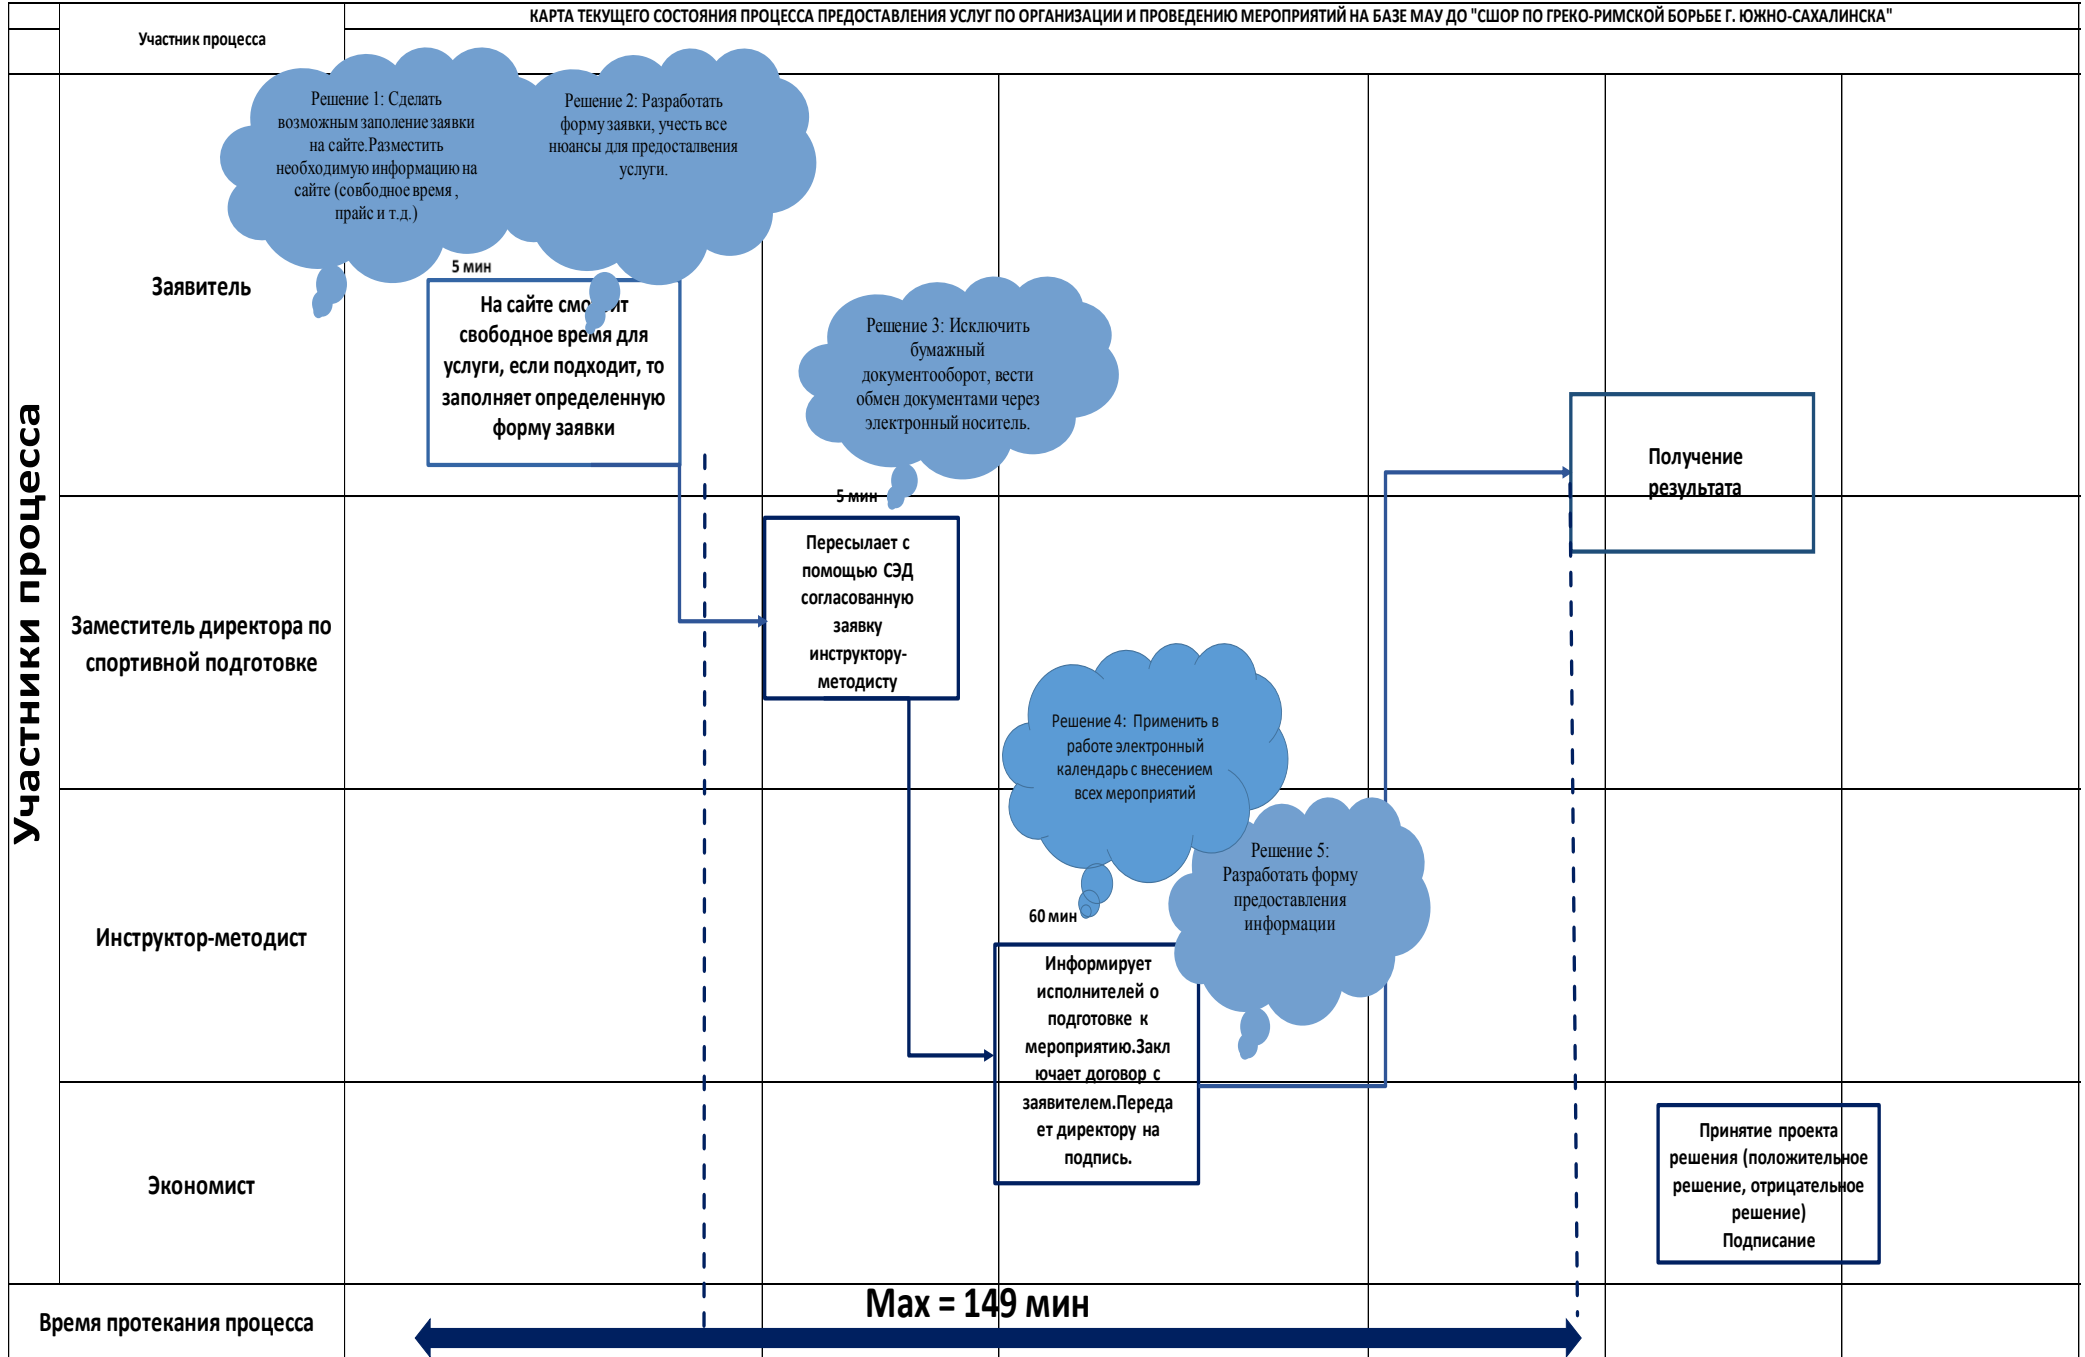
КАРТА ТЕКУЩЕГО СОСТОЯНИЯ ПРОЦЕССА ПРЕДОСТАВЛЕНИЯ УСЛУГ ПО ОРГАНИЗАЦИИ И ПРОВЕДЕНИЮ МЕРОПРИЯТИЙ НА БАЗЕ МАУ ДО "СШОР ПО ГРЕКО-РИМСКОЙ БОРЬБЕ Г. ЮЖНО-САХАЛИНСКА"

Участник процесса

Участники процесса

Заявитель

Решение 1: Сделать возможным заполнение заявки на сайте.Разместить необходимую информацию на сайте (свободное время , прайс и т.д.)

Решение 2: Разработать форму заявки, учесть все нюансы для предоставления услуги.

5 мин

На сайте смо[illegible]ит свободное время для услуги, если подходит, то заполняет определенную форму заявки

Решение 3: Исключить бумажный документооборот, вести обмен документами через электронный носитель.

Получение результата

5 мин

Заместитель директора по спортивной подготовке

Пересылает с помощью СЭД согласованную заявку инструктору-методисту

Решение 4: Применить в работе электронный календарь с внесением всех мероприятий

Решение 5: Разработать форму предоставления информации

60 мин

Инструктор-методист

Информирует исполнителей о подготовке к мероприятию.Заключает договор с заявителем.Передает директору на подпись.

Экономист

Принятие проекта решения (положительное решение, отрицательное решение) Подписание

Время протекания процесса

Max = 149 мин